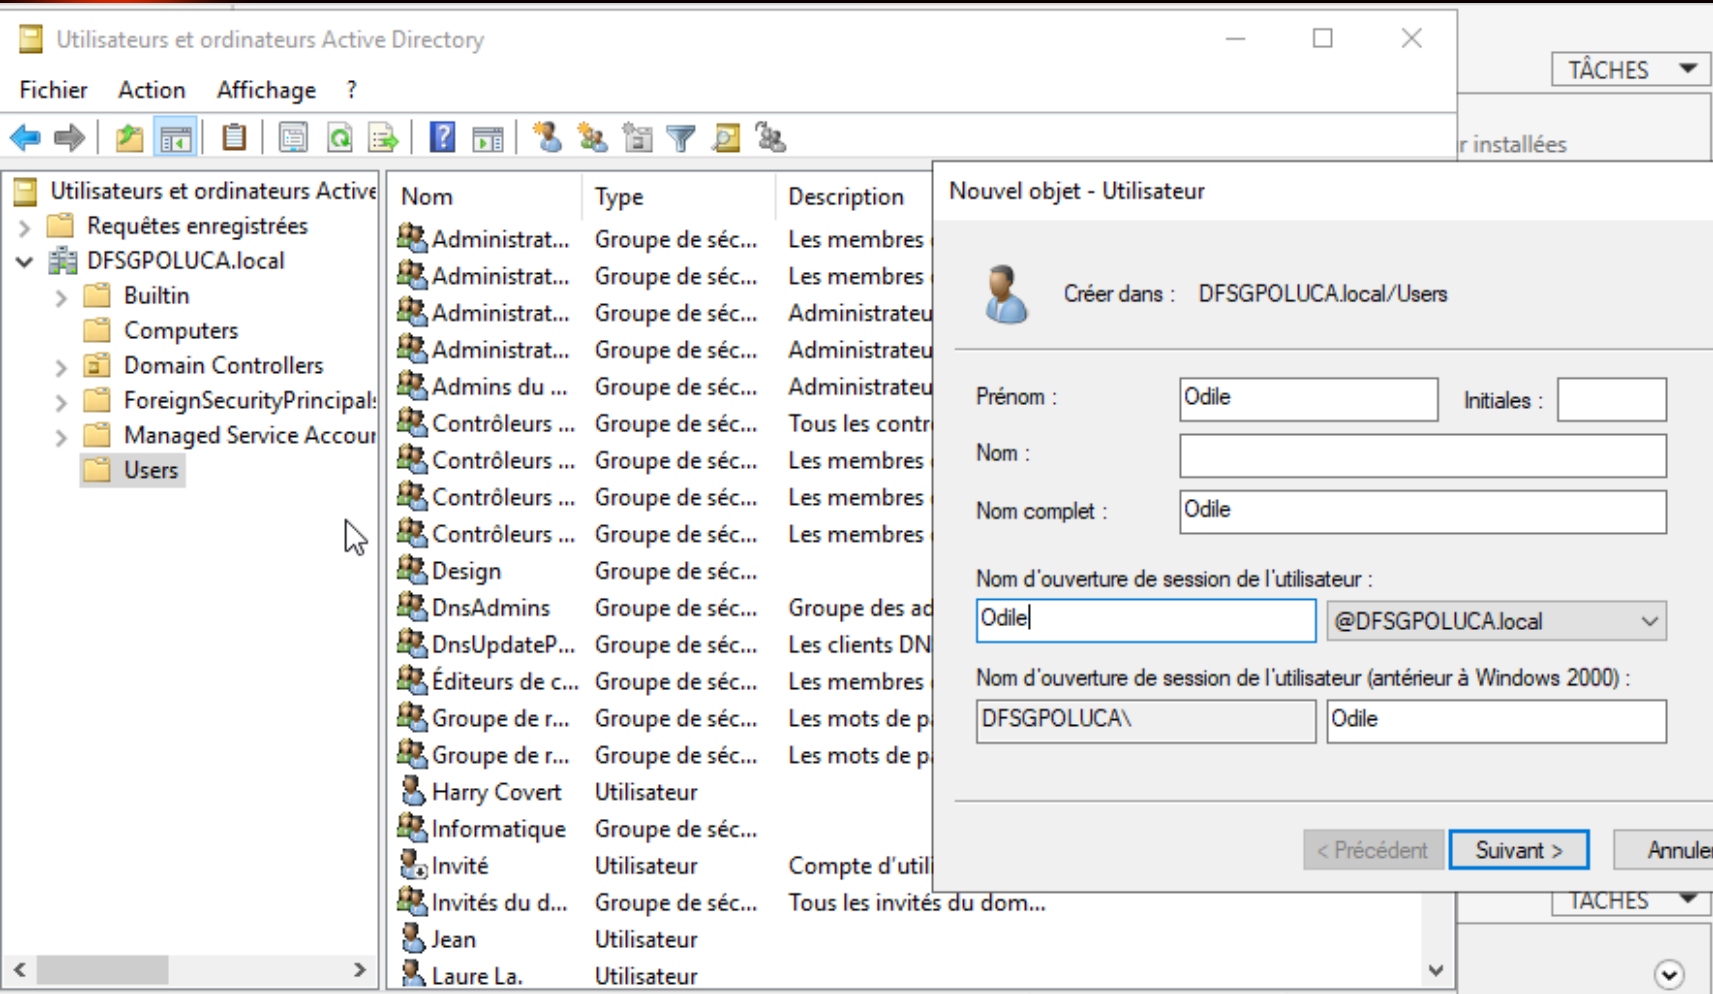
Utilisateurs et ordinateurs Active Directory

Fichier Action Affichage ?

TÂCHES

r installées

Utilisateurs et ordinateurs Active
Requêtes enregistrées
DFSGPOLUCA.local
Builtin
Computers
Domain Controllers
ForeignSecurityPrincipal:
Managed Service Accour
Users

| Nom | Type | Description |
|---|---|---|
| Administrat... | Groupe de séc... | Les membres |
| Administrat... | Groupe de séc... | Les membres |
| Administrat... | Groupe de séc... | Administrateu |
| Administrat... | Groupe de séc... | Administrateu |
| Admins du ... | Groupe de séc... | Administrateu |
| Contrôleurs ... | Groupe de séc... | Tous les contr |
| Contrôleurs ... | Groupe de séc... | Les membres |
| Contrôleurs ... | Groupe de séc... | Les membres |
| Contrôleurs ... | Groupe de séc... | Les membres |
| Design | Groupe de séc... | |
| DnsAdmins | Groupe de séc... | Groupe des ad |
| DnsUpdateP... | Groupe de séc... | Les clients DN |
| Éditeurs de c... | Groupe de séc... | Les membres |
| Groupe de r... | Groupe de séc... | Les mots de p |
| Groupe de r... | Groupe de séc... | Les mots de p |
| Harry Covert | Utilisateur | |
| Informatique | Groupe de séc... | |
| Invité | Utilisateur | Compte d'util |
| Invités du d... | Groupe de séc... | Tous les invités du dom... |
| Jean | Utilisateur | |
| Laure La. | Utilisateur | |

Nouvel objet - Utilisateur

Créer dans : DFSGPOLUCA.local/Users

Prénom : Odile
Initiales :
Nom :
Nom complet : Odile

Nom d'ouverture de session de l'utilisateur :
Odile @DFSGPOLUCA.local

Nom d'ouverture de session de l'utilisateur (antérieur à Windows 2000) :
DFSGPOLUCA\ Odile

< Précédent Suivant > Annuler

TÂCHES